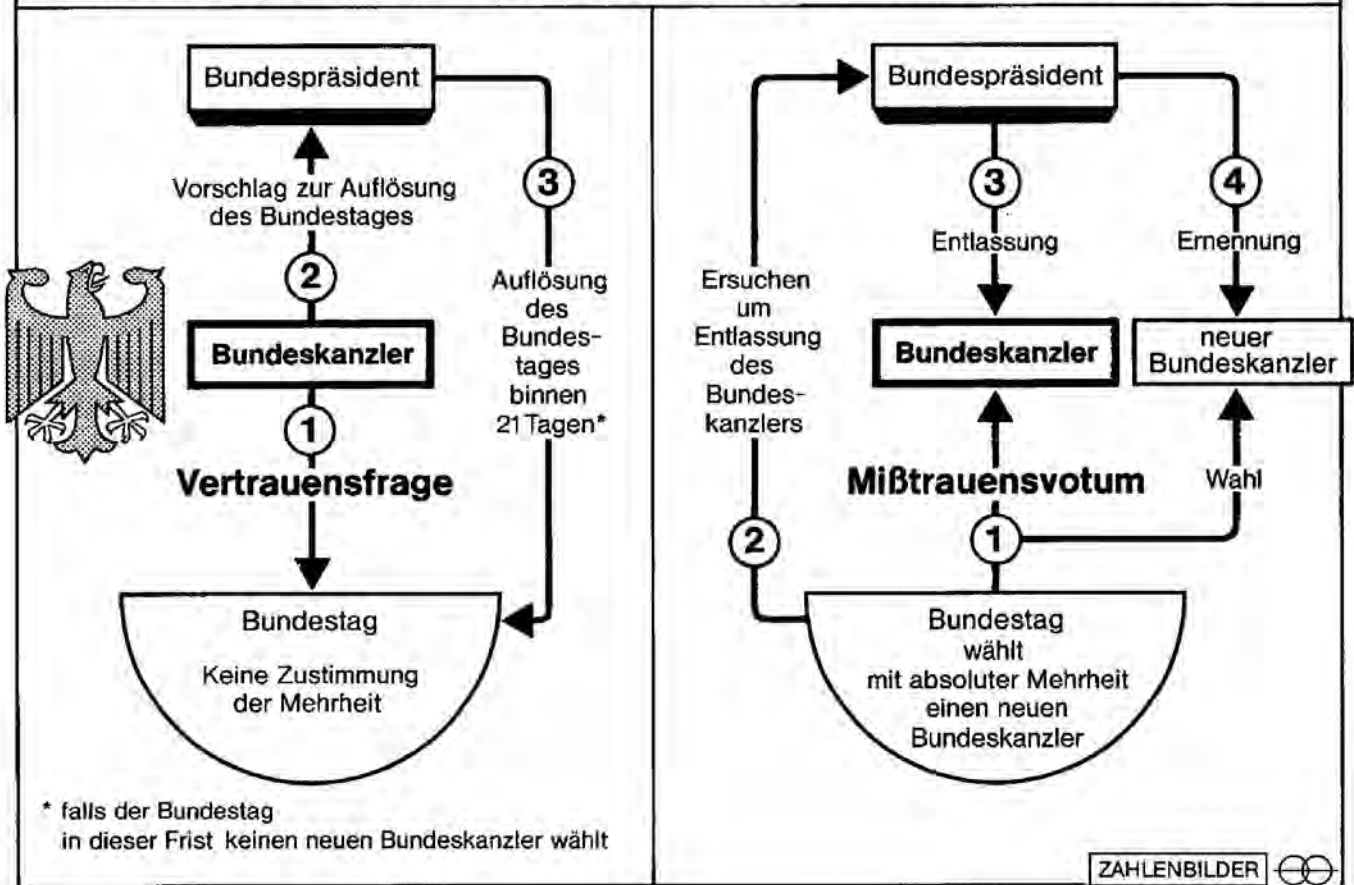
Bundespräsident

Vorschlag zur Auflösung des Bundestages

2

Bundeskanzler

1

Vertrauensfrage

3

Auflösung des Bundestages binnen 21 Tagen*

Bundestag

Keine Zustimmung der Mehrheit

* falls der Bundestag in dieser Frist keinen neuen Bundeskanzler wählt

Bundespräsident

Ersuchen um Entlassung des Bundeskanzlers

2

3

Entlassung

4

Ernennung

Bundeskanzler

neuer Bundeskanzler

Mißtrauensvotum

Wahl

1

Bundestag wählt mit absoluter Mehrheit einen neuen Bundeskanzler

ZAHLENBILDER